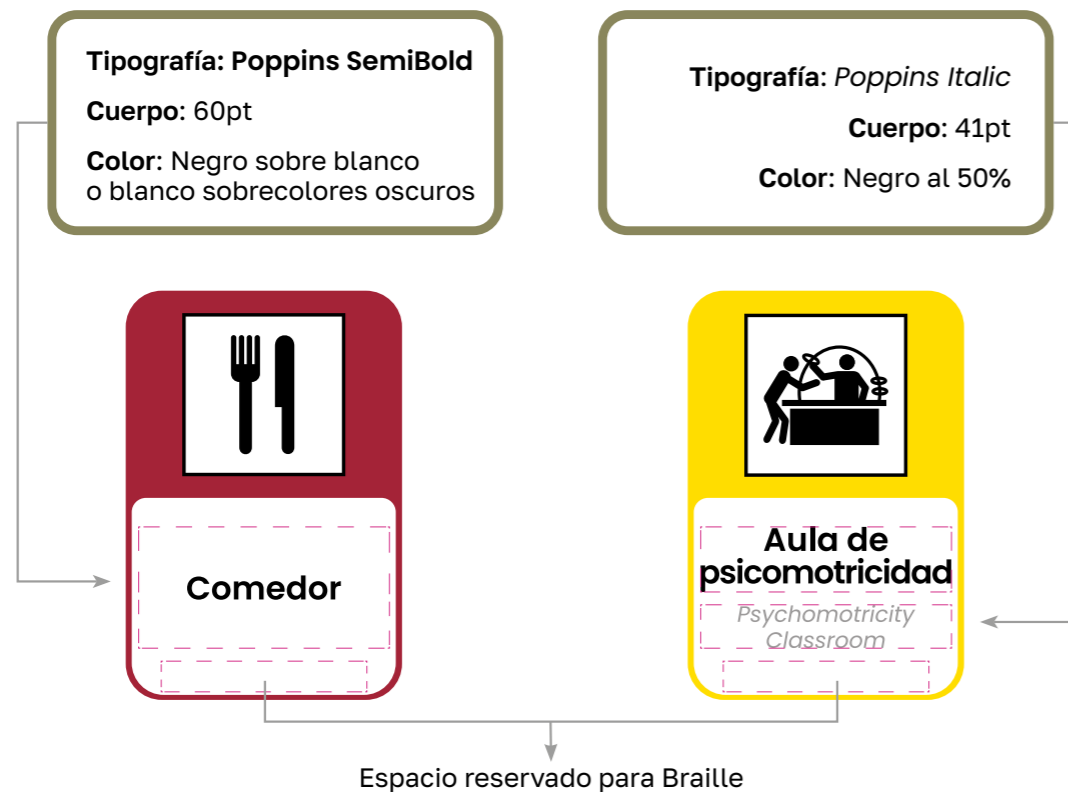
Tipografía: Poppins SemiBold

Cuerpo: 60pt

Color: Negro sobre blanco o blanco sobrecolores oscuros

Tipografía: Poppins Italic

Cuerpo: 41pt

Color: Negro al 50%

Comedor

Aula de psicomotricidad

Psychomotricity Classroom

Espacio reservado para Braille